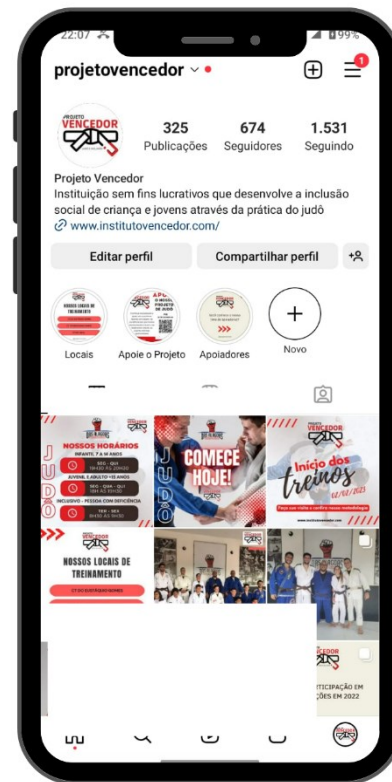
22:07 99%

projetovencedor

1

PROJETO VENCEDOR

325 Publicações
674 Seguidores
1.531 Seguindo

Projeto Vencedor
Instituição sem fins lucrativos que desenvolve a inclusão social de criança e jovens através da prática do judô
www.institutovencedor.com/

Editar perfil
Compartilhar perfil

NOSSOS LOCAIS DE TREINAMENTO
Locais
APOIE O PROJETO DE JUDÔ
Apoie o Projeto
Apoiadores
Novo

JUDÔ
NOSSOS HORÁRIOS
INFANTIL 7 A 14 ANOS
SEG - QUI 16H20 ÀS 20H30
JUVENIL E ADULTO +15 ANOS
SEG - QUA - QUI 19H ÀS 20H30
INCLUSIVO - PESSOA COM DEFICIÊNCIA
TER - SEX 8H30 ÀS 9H30

JUDÔ
COMECE HOJE!

PROJETO VENCEDOR
Início dos treinos
02/02/2023

NOSSOS LOCAIS DE TREINAMENTO

TICIPAÇÃO EM ÇÕES EM 2022